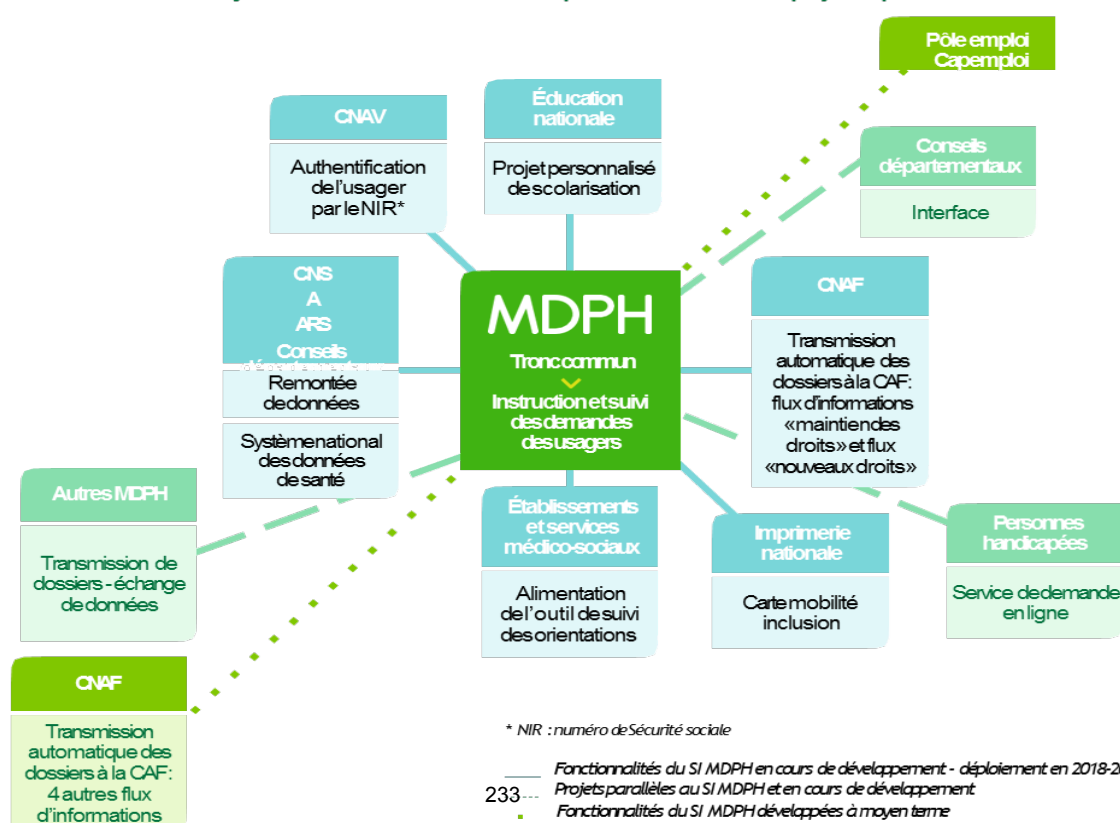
Pôle emploi
Capemploi

CNAV
Authentification de l'usager par le NIR*

Éducation nationale
Projet personnalisé de scolarisation

Conseils départementaux
Interface

CNS
A
ARS
Conseils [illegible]
Remontée de données
Système national des données de santé

MDPH
Tronc commun
Instruction et suivi des demandes des usagers

CNAF
Transmission automatique des dossiers à la CAF: flux d'informations «maintien des droits» et flux «nouveaux droits»

Autres MDPH
Transmission de dossiers - échange de données

Établissements et services médico-sociaux
Alimentation de l'outil de suivi des orientations

Imprimerie nationale
Carte mobilité inclusion

Personnes handicapées
Service de demande en ligne

CNAF
Transmission automatique des dossiers à la CAF: 4 autres flux d'informations

* NIR : numéro de Sécurité sociale

Fonctionnalités du SI MDPH en cours de développement - déploiement en 2018-2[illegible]
Projets parallèles au SI MDPH et en cours de développement
Fonctionnalités du SI MDPH développées à moyen terme

233